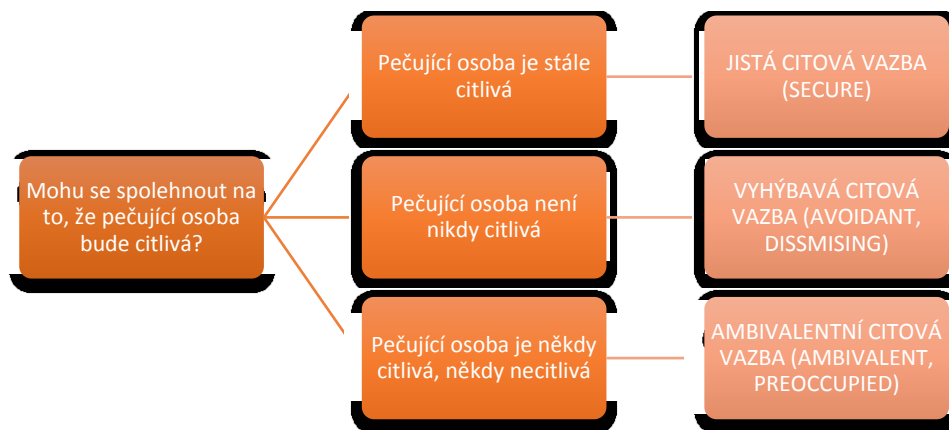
Mohu se spolehnout na to, že pečující osoba bude citlivá?

Pečující osoba je stále citlivá

JISTÁ CITOVÁ VAZBA (SECURE)

Pečující osoba není nikdy citlivá

VYHÝBAVÁ CITOVÁ VAZBA (AVOIDANT, DISSMISING)

Pečující osoba je někdy citlivá, někdy necitlivá

AMBIVALENTNÍ CITOVÁ VAZBA (AMBIVALENT, PREOCCUPIED)